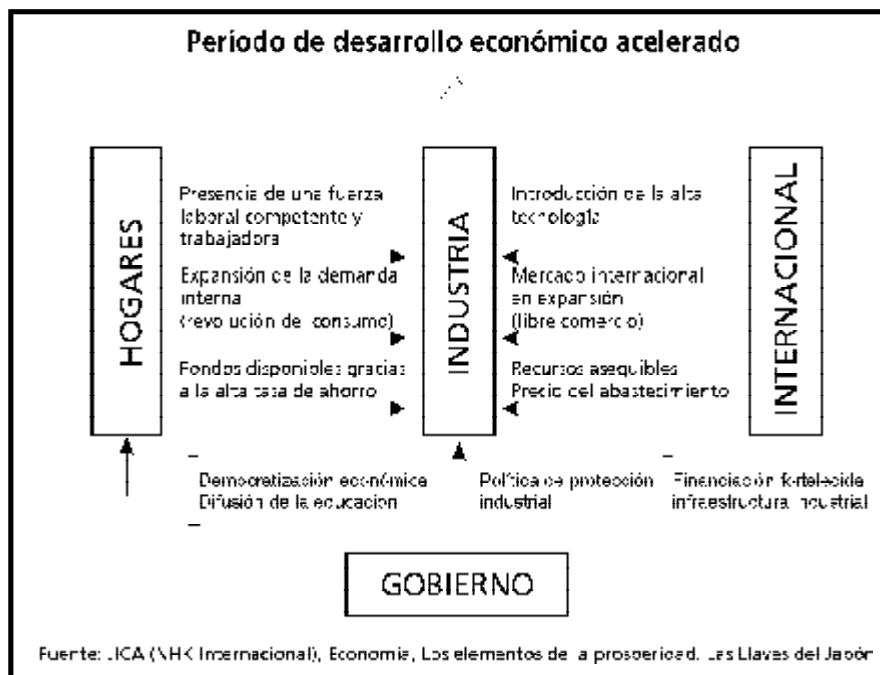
Período de desarrollo económico acelerado

HOGARES

Presencia de una fuerza laboral competente y trabajadora

Expansión de la demanda interna (revolución de consumo)

Fondos disponibles gracias a la alta tasa de ahorro

INDUSTRIA

Introducción de la alta tecnología

Mercado internacional en expansión (libre comercio)

Recursos asequibles Precio del abastecimiento

INTERNACIONAL

Democratización económica Difusión de la educación

Política de protección industrial

Financiación fortalecida infraestructura industrial

GOBIERNO

Fuente: JICA (NHK Internacional), Economía, Los elementos de la prosperidad. Las Llaves del Japón